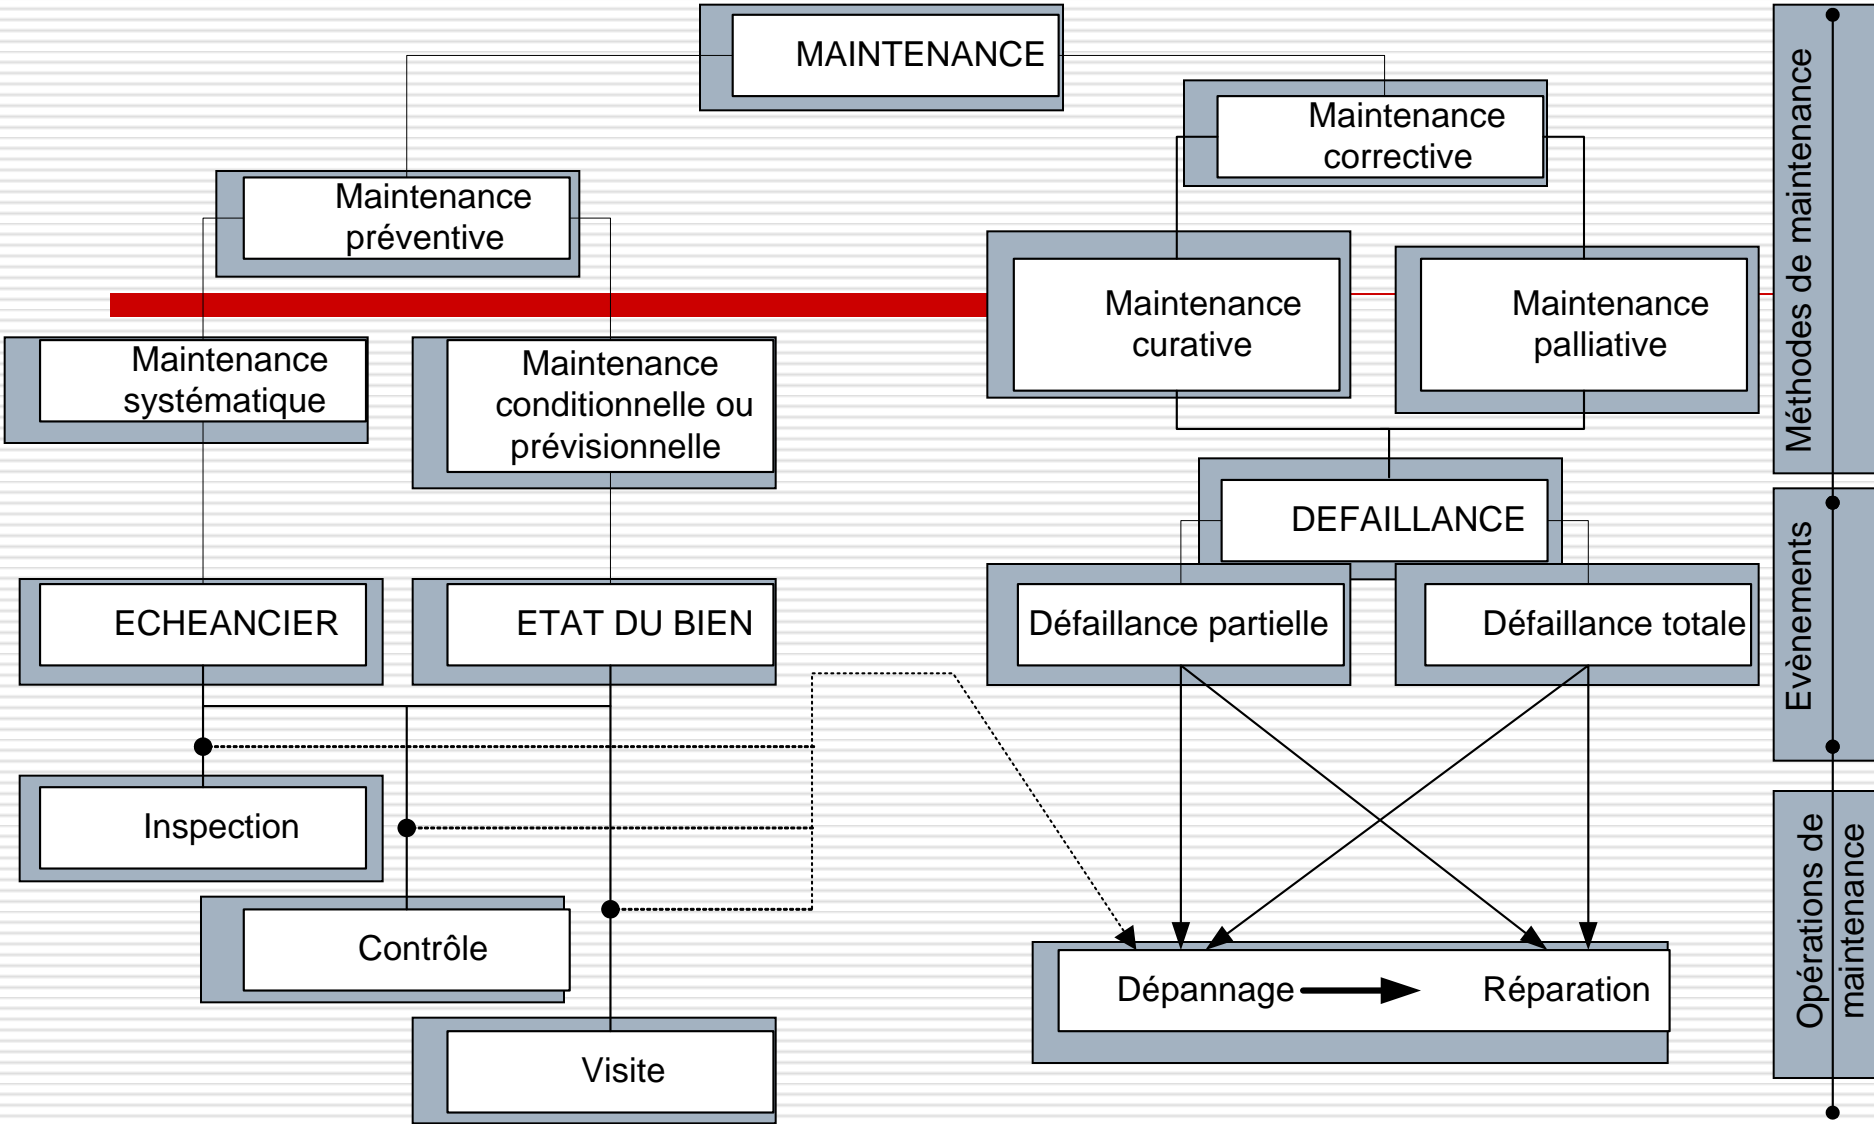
MAINTENANCE

Maintenance préventive

Maintenance corrective

Maintenance curative

Maintenance palliative

Maintenance systématique

Maintenance conditionnelle ou prévisionnelle

DEFAILLANCE

ECHEANCIER

ETAT DU BIEN

Défaillance partielle

Défaillance totale

Inspection

Contrôle

Visite

Dépannage

Réparation

Méthodes de maintenance

Evènements

Opérations de maintenance